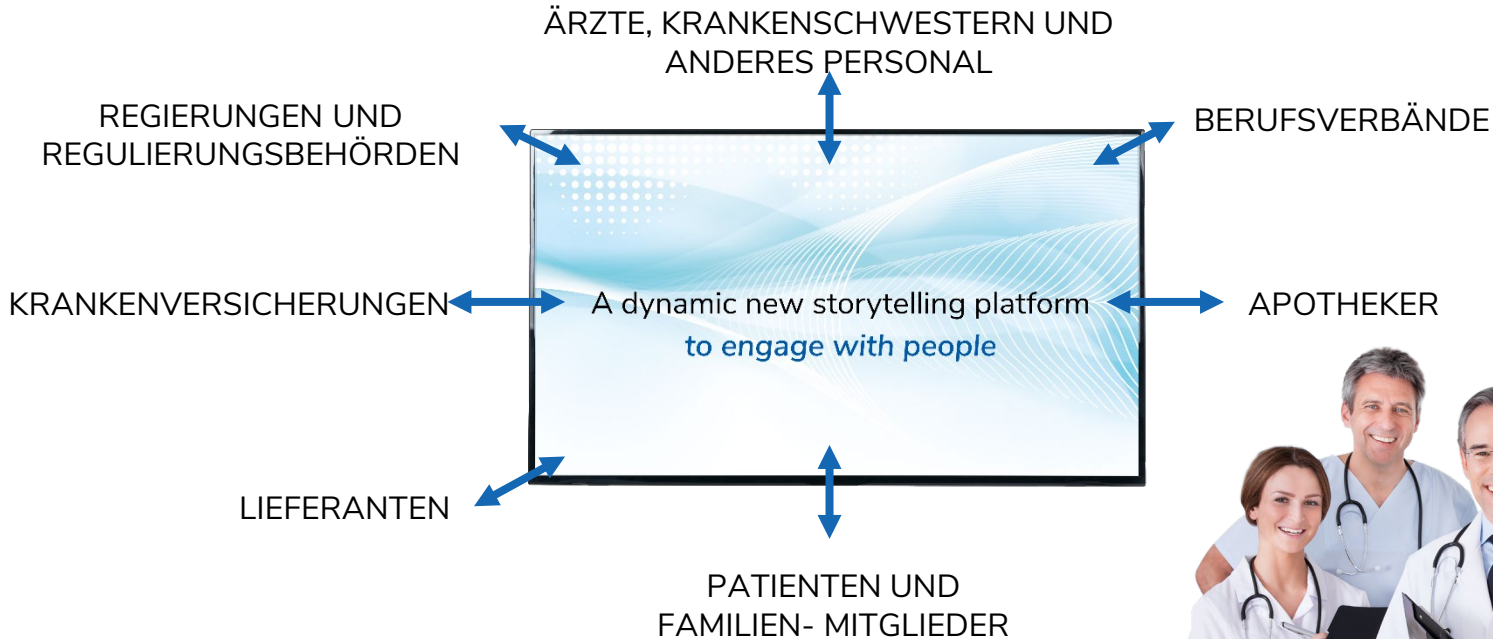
ÄRZTE, KRANKENSCHWESTERN UND ANDERES PERSONAL

REGIERUNGEN UND REGULIERUNGSBEHÖRDEN

BERUFSVERBÄNDE

KRANKENVERSICHERUNGEN

A dynamic new storytelling platform
to engage with people

APOTHEKER

LIEFERANTEN

PATIENTEN UND FAMILIEN- MITGLIEDER